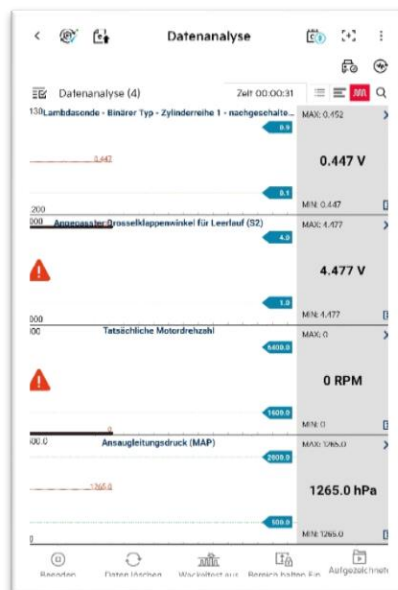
Datenanalyse

Datenanalyse (4)

Zeit 00:00:31

130 Lambdasonde - Binärer Typ - Zylinderreihe 1 - nachgeschalte...

0.9

0.447

0.1

200

MAX: 0.452

0.447 V

MIN: 0.447

000 Angepasster Drosselklappenwinkel für Leerlauf (S2)

4.0

1.0

000

MAX: 4.477

4.477 V

MIN: 4.477

000 Tatsächliche Motordrehzahl

6400.0

1600.0

MAX: 0

0 RPM

MIN: 0

000.0 Ansaugleitungsdruck (MAP)

2000.0

1265.0

500.0

0

MAX: 1265.0

1265.0 hPa

MIN: 1265.0

Beenden

Daten löschen

Wackeltest aus

Bereich halten Ein

Aufgezeichnet